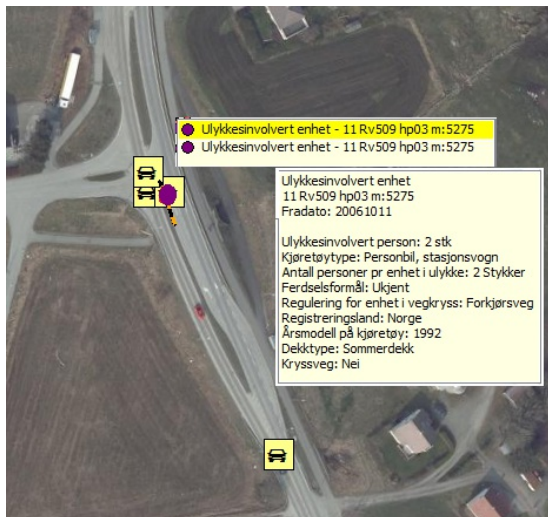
Ulykkesinvolvert enhet - 11 Rv509 hp03 m:5275
Ulykkesinvolvert enhet - 11 Rv509 hp03 m:5275

Ulykkesinvolvert enhet
11 Rv509 hp03 m:5275
Fradato: 20061011

Ulykkesinvolvert person: 2 stk
Kjøretøytype: Personbil, stasjonsvogn
Antall personer pr enhet i ulykke: 2 Stykker
Ferdselsformål: Ukjent
Regulering for enhet i vegkryss: Forkjørsveg
Registreringsland: Norge
Årsmodell på kjøretøy: 1992
Dekktype: Sommerdekk
Kryssveg: Nei